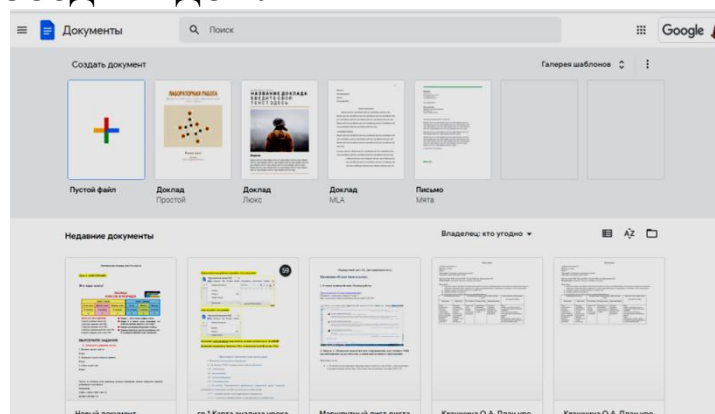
Документы

Поиск

Google

Создать документ

Галерея шаблонов

ЛАБОРАТОРНАЯ РАБОТА

НАЗВАНИЕ ДОКЛАДА ВВОДИТЕ СВОЙ ТЕКСТ ЗДЕСЬ

Пустой файл

Доклад
Простой

Доклад
Люкс

Доклад
MLA

Письмо
Мята

Недавние документы

Владелец: кто угодно

59

Новый документ

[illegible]

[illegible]

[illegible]

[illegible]